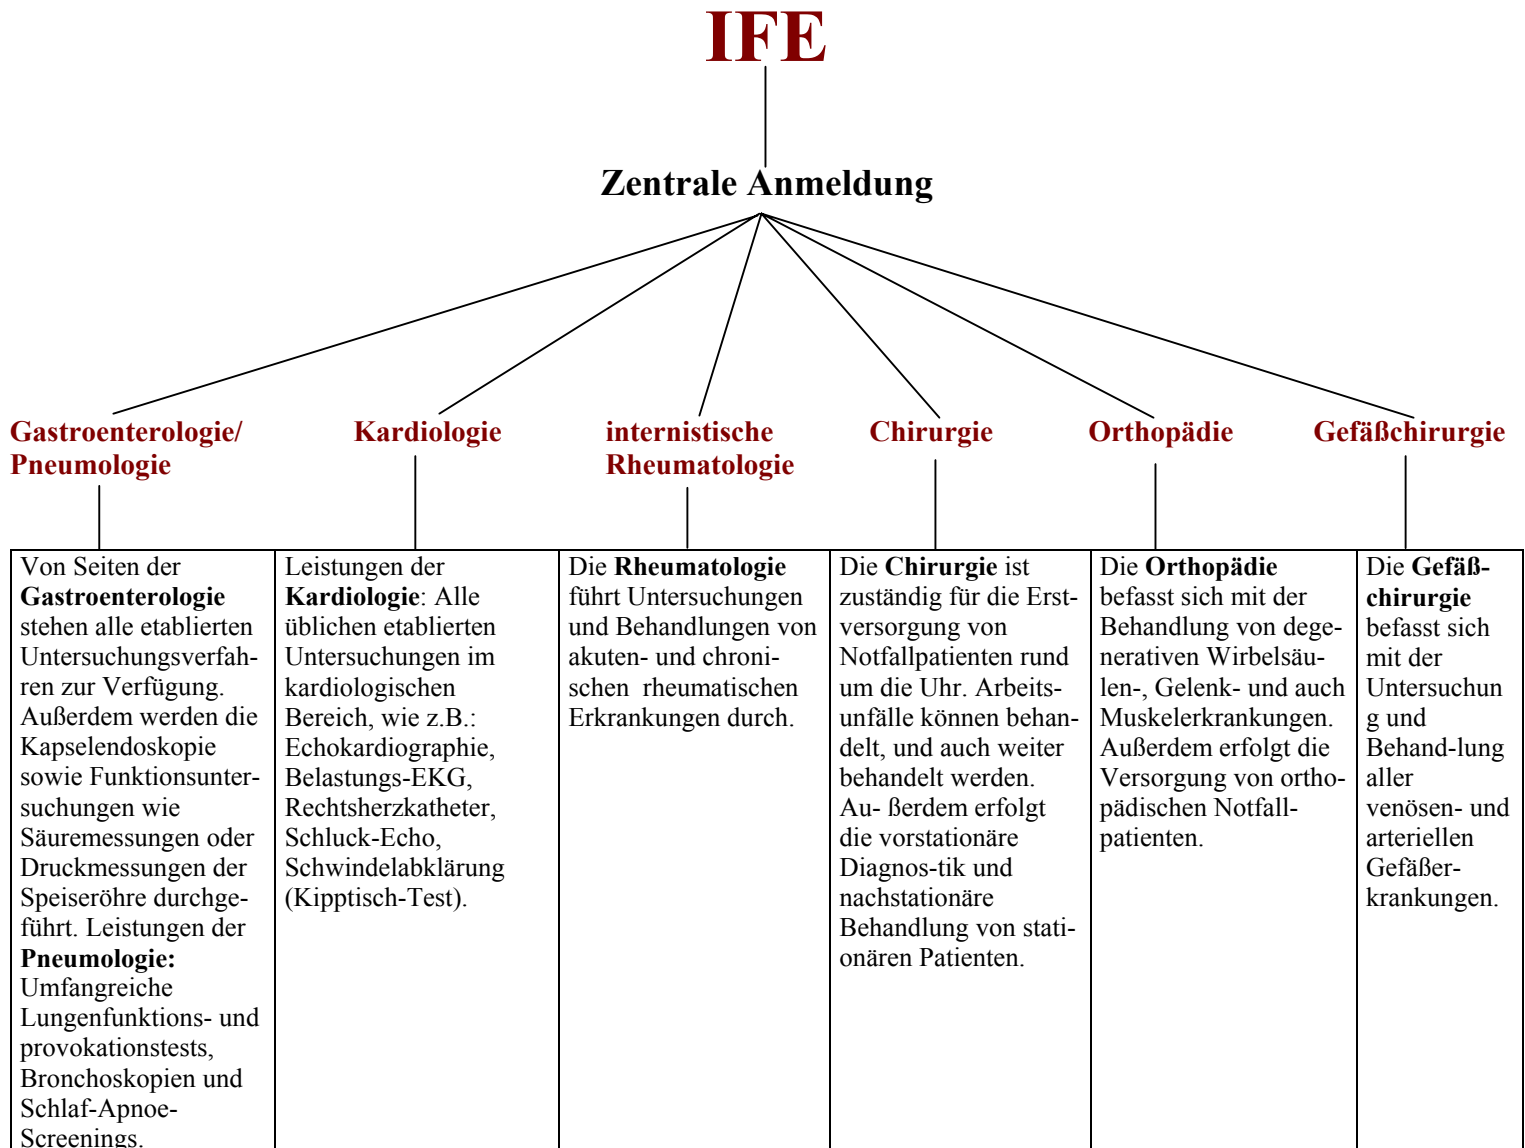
IFE

Zentrale Anmeldung

Gastroenterologie/ Pneumologie

Kardiologie

internistische Rheumatologie

Chirurgie

Orthopädie

Gefäßchirurgie

| Von Seiten der **Gastroenterologie** stehen alle etablierten Untersuchungsverfahren zur Verfügung. Außerdem werden die Kapselendoskopie sowie Funktionsuntersuchungen wie Säuremessungen oder Druckmessungen der Speiseröhre durchgeführt. Leistungen der **Pneumologie:** Umfangreiche Lungenfunktions- und provokationstests, Bronchoskopien und Schlaf-Apnoe-Screenings. | Leistungen der **Kardiologie**: Alle üblichen etablierten Untersuchungen im kardiologischen Bereich, wie z.B.: Echokardiographie, Belastungs-EKG, Rechtsherzkatheter, Schluck-Echo, Schwindelabklärung (Kipptisch-Test). | Die **Rheumatologie** führt Untersuchungen und Behandlungen von akuten- und chronischen rheumatischen Erkrankungen durch. | Die **Chirurgie** ist zuständig für die Erstversorgung von Notfallpatienten rund um die Uhr. Arbeitsunfälle können behandelt, und auch weiter behandelt werden. Au- ßerdem erfolgt die vorstationäre Diagnos-tik und nachstationäre Behandlung von stationären Patienten. | Die **Orthopädie** befasst sich mit der Behandlung von degenerativen Wirbelsäulen-, Gelenk- und auch Muskelerkrankungen. Außerdem erfolgt die Versorgung von orthopädischen Notfallpatienten. | Die **Gefäßchirurgie** befasst sich mit der Untersuchun g und Behand-lung aller venösen- und arteriellen Gefäßerkrankungen. |
|---|---|---|---|---|---|